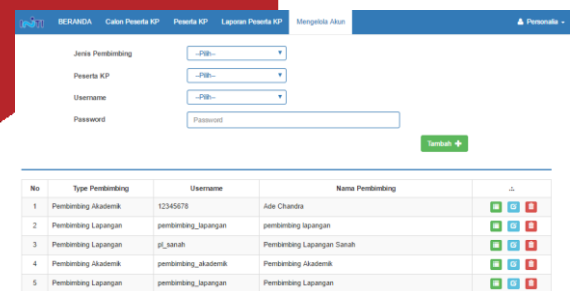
BERANDA Calon Peserta KP Peserta KP Laporan Peserta KP Mengelola Akun Personalia

Jenis Pembimbing --Pilih--

Peserta KP --Pilih--

Username --Pilih--

Password Password

Tambah

| No | Type Pembimbing | Username | Nama Pembimbing | |
|---|---|---|---|---|
| 1 | Pembimbing Akademik | 12345678 | Ade Chandra | |
| 2 | Pembimbing Lapangan | pembimbing_lapangan | pembimbing lapangan | |
| 3 | Pembimbing Lapangan | pl_sanah | Pembimbing Lapangan Sanah | |
| 4 | Pembimbing Akademik | pembimbing_akademik | Pembimbing Akademik | |
| 5 | Pembimbing Lapangan | pembimbing_lapangan | pembimbing lapangan | |